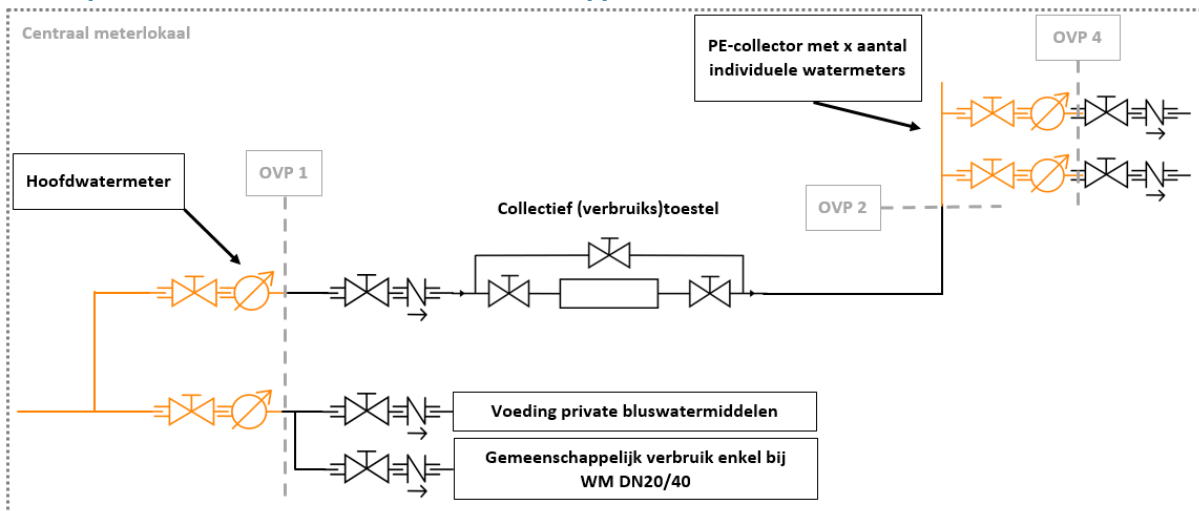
Centraal meterlokaal

PE-collector met x aantal individuele watermeters

OVP 4

Hoofdwatermeter

OVP 1

Collectief (verbruiks)toestel

OVP 2

Voeding private bluswatermiddelen

Gemeenschappelijk verbruik enkel bij WM DN20/40